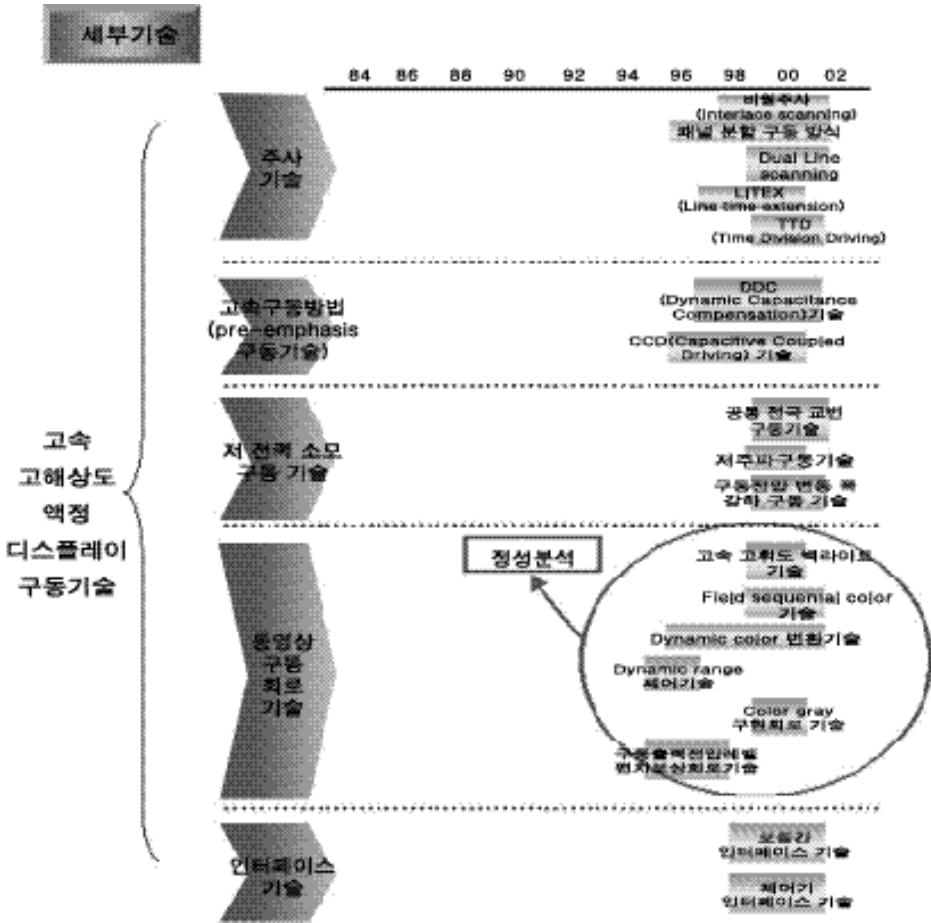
세부기술

84 86 88 90 92 94 96 98 00 02

고속 고해상도 액정 디스플레이 구동기술

주사 기술

비월주사 (Interlace scanning)

패널 분할 구동 방식

Dual Line scanning

LITEX (Line time extension)

TTD (Time Division Driving)

고속구동방법 (pre-emphasis 구동기술)

DDC (Dynamic Capacitance Compensation)기술

CCD(Capacitive Coupled Driving) 기술

저 전력 소모 구동 기술

공통 전극 교번 구동기술

저주파구동기술

구동전압 변동 폭 감락 구동 기술

동영상 구동 회로 기술

정성분석

고속 고휘도 백라이트 기술

Field sequential color 기술

Dynamic color 변환기술

Dynamic range 제어기술

Color gray 구현회로 기술

구동출력전압레벨 편차보상회로기술

인터페이스 기술

오동간 인터페이스 기술

제어기 인터페이스 기술